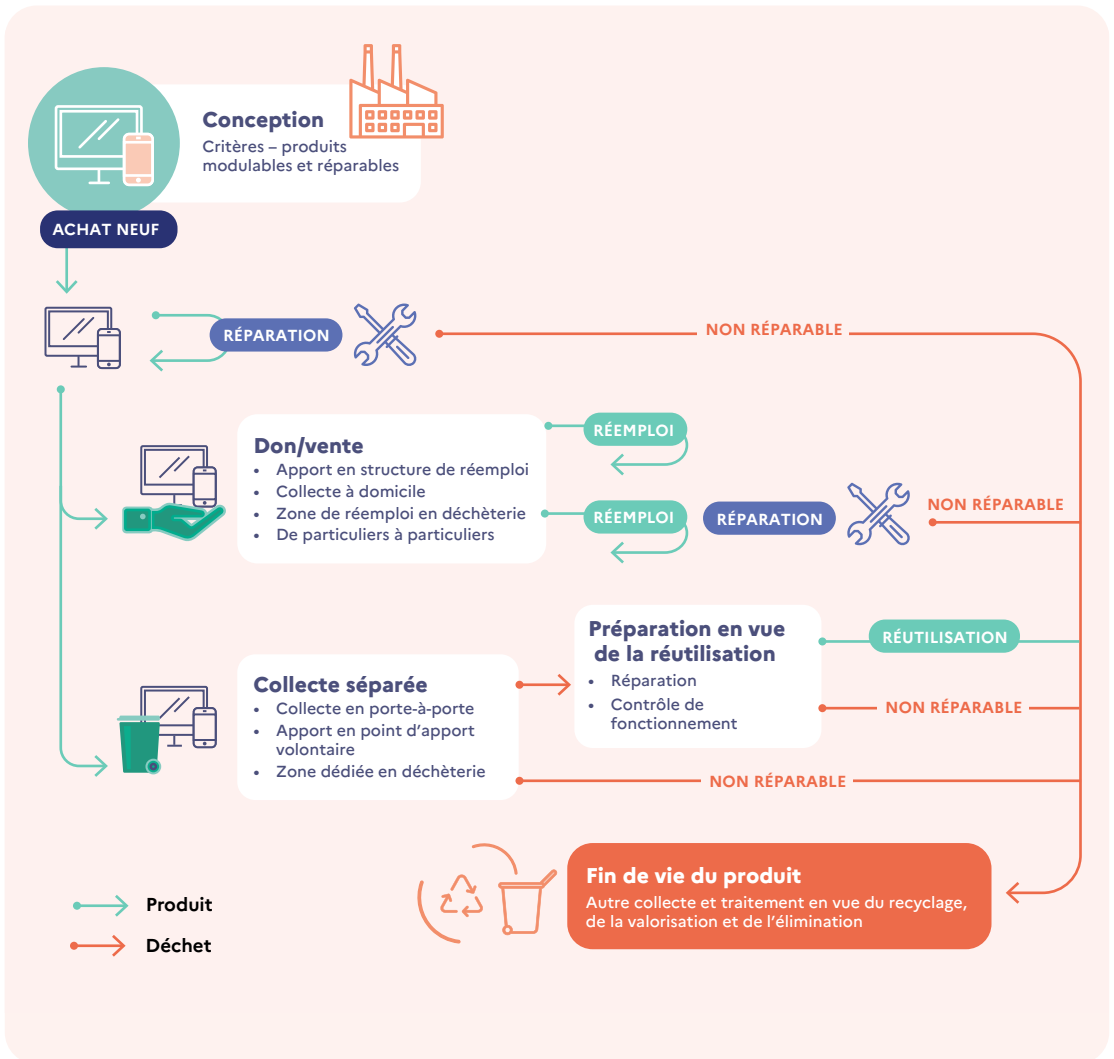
Conception
Critères – produits modulables et réparables

ACHAT NEUF

RÉPARATION

NON RÉPARABLE

Don/vente
• Apport en structure de réemploi
• Collecte à domicile
• Zone de réemploi en déchèterie
• De particuliers à particuliers

RÉEMPLOI

RÉEMPLOI

RÉPARATION

NON RÉPARABLE

Préparation en vue de la réutilisation
• Réparation
• Contrôle de fonctionnement

RÉUTILISATION

NON RÉPARABLE

Collecte séparée
• Collecte en porte-à-porte
• Apport en point d'apport volontaire
• Zone dédiée en déchèterie

NON RÉPARABLE

Fin de vie du produit
Autre collecte et traitement en vue du recyclage, de la valorisation et de l'élimination

Produit
Déchet